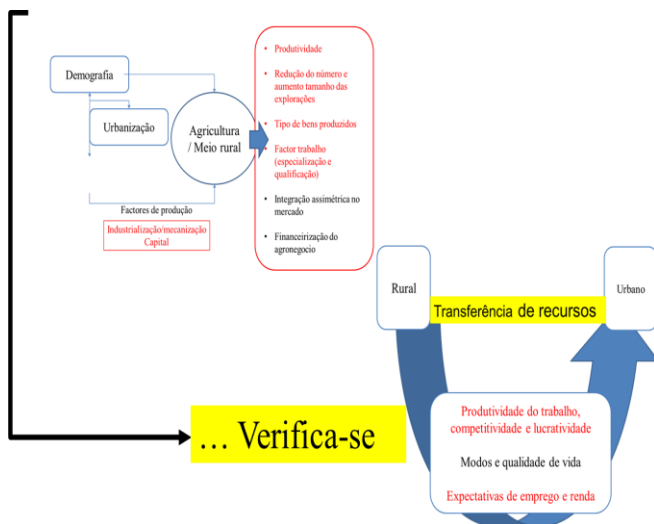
Demografia

Urbanização

Agricultura / Meio rural

Factores de produção

Industrialização/mecanização
Capital

- Produtividade
- Redução do número e aumento tamanho das explorações
- Tipo de bens produzidos
- Factor trabalho (especialização e qualificação)
- Integração assimétrica no mercado
- Financeirização do agronegocio

Rural

Transferência de recursos

Urbano

… Verifica-se

Produtividade do trabalho, competitividade e lucratividade

Modos e qualidade de vida

Expectativas de emprego e renda